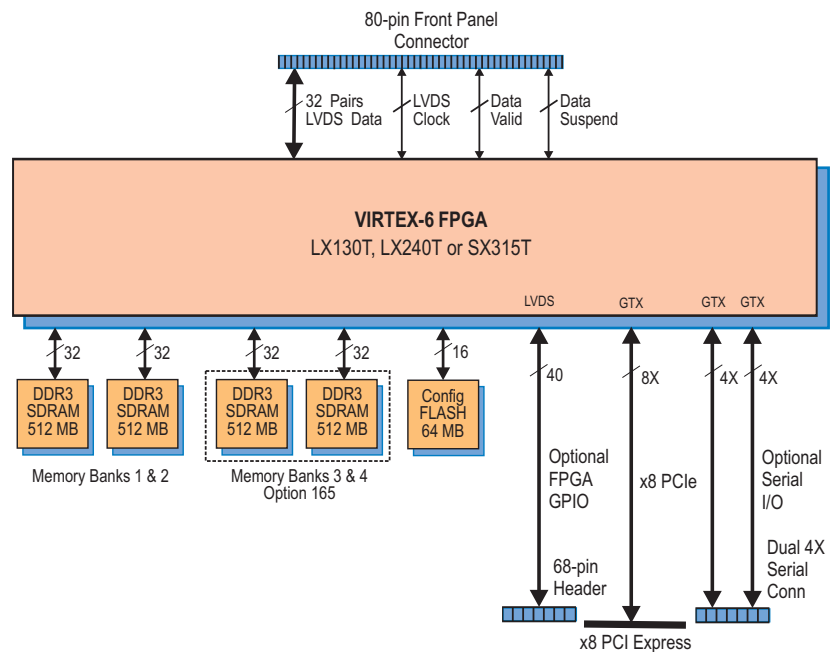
80-pin Front Panel Connector

32 Pairs LVDS Data

LVDS Clock

Data Valid

Data Suspend

VIRTEX-6 FPGA
LX130T, LX240T or SX315T

LVDS GTX GTX GTX

32 32 32 32 16

DDR3 SDRAM 512 MB

DDR3 SDRAM 512 MB

DDR3 SDRAM 512 MB

DDR3 SDRAM 512 MB

Config FLASH 64 MB

Memory Banks 1 & 2

Memory Banks 3 & 4
Option 165

40 8X 4X 4X

Optional FPGA GPIO

x8 PCIe

Optional Serial I/O

68-pin Header

Dual 4X Serial Conn

x8 PCI Express